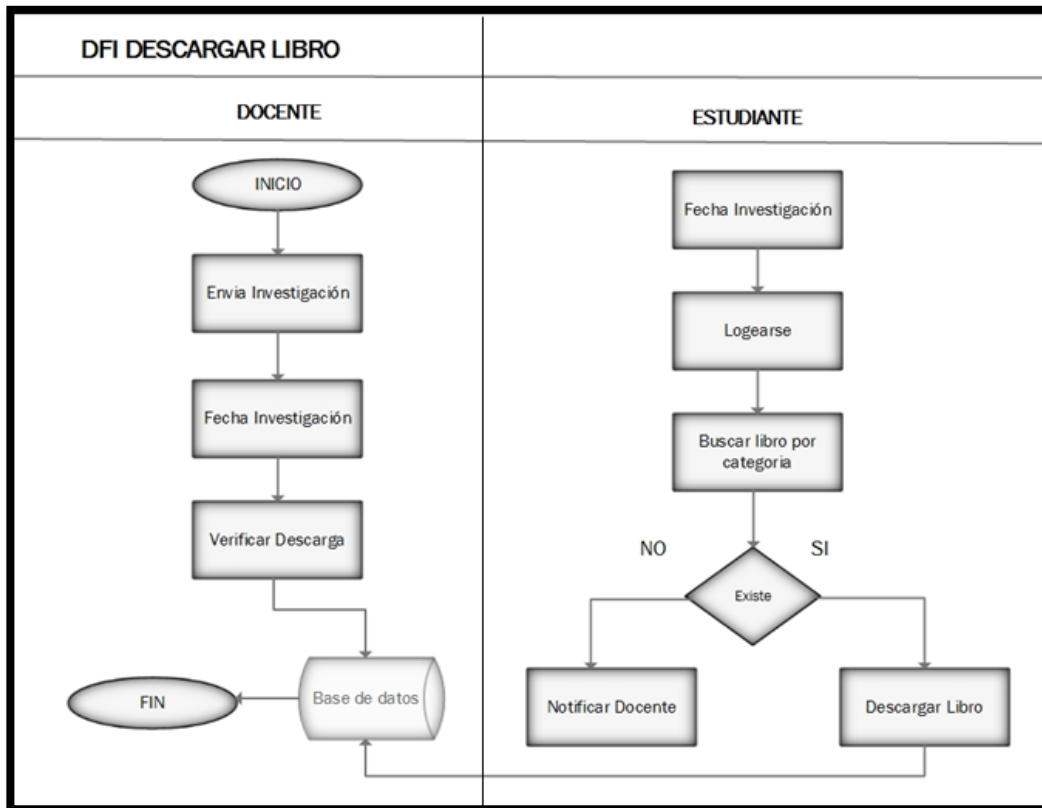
DFI DESCARGAR LIBRO

DOCENTE

ESTUDIANTE

INICIO

Envia Investigación

Fecha Investigación

Verificar Descarga

FIN

Base de datos

Fecha Investigación

Logearse

Buscar libro por categoria

NO

SI

Existe

Notificar Docente

Descargar Libro